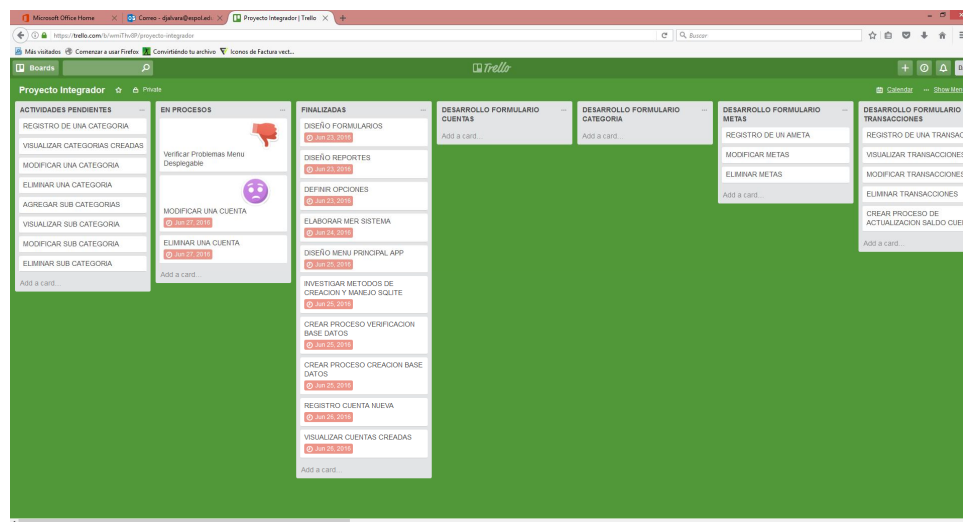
Microsoft Office Home | Correo - djalvare@espol.ed | Proyecto Integrador | Trello

https://trello.com/b/wmiThv8P/proyecto-integrador

Buscar

Más visitados | Comenzar a usar Firefox | Convirtiendo tu archivo | Iconos de Factura vect...

Boards

Trello

Proyecto Integrador | Private

Calendar | Show Menu

ACTIVIDADES PENDIENTES
REGISTRO DE UNA CATEGORIA
VISUALIZAR CATEGORIAS CREADAS
MODIFICAR UNA CATEGORIA
ELIMINAR UNA CATEGORIA
AGREGAR SUB CATEGORIAS
VISUALIZAR SUB CATEGORIA
MODIFICAR SUB CATEGORIA
ELIMINAR SUB CATEGORIA
Add a card...

EN PROCESOS
Verificar Problemas Menu Desplegable
MODIFICAR UNA CUENTA
Jun 27, 2016
ELIMINAR UNA CUENTA
Jun 27, 2016
Add a card...

FINALIZADAS
DISEÑO FORMULARIOS
Jun 23, 2016
DISEÑO REPORTES
Jun 23, 2016
DEFINIR OPCIONES
Jun 23, 2016
ELABORAR MER SISTEMA
Jun 24, 2016
DISEÑO MENU PRINCIPAL APP
Jun 25, 2016
INVESTIGAR METODOS DE CREACION Y MANEJO SQLITE
Jun 25, 2016
CREAR PROCESO VERIFICACION BASE DATOS
Jun 25, 2016
CREAR PROCESO CREACION BASE DATOS
Jun 25, 2016
REGISTRO CUENTA NUEVA
Jun 26, 2016
VISUALIZAR CUENTAS CREADAS
Jun 26, 2016
Add a card...

DESARROLLO FORMULARIO CUENTAS
Add a card...

DESARROLLO FORMULARIO CATEGORIA
Add a card...

DESARROLLO FORMULARIO METAS
REGISTRO DE UN AMETA
MODIFICAR METAS
ELIMINAR METAS
Add a card...

DESARROLLO FORMULARIO TRANSACCIONES
REGISTRO DE UNA TRANSAC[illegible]
VISUALIZAR TRANSACCIONES
MODIFICAR TRANSACCIONES
ELIMINAR TRANSACCIONES
CREAR PROCESO DE ACTUALIZACION SALDO CUE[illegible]
Add a card...